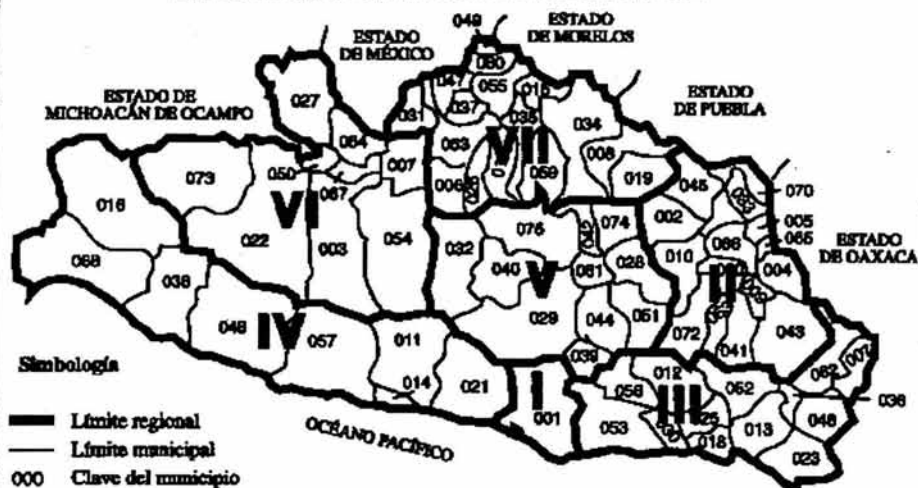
ESTADO DE MÉXICO
049
ESTADO DE MORELOS
ESTADO DE MICHOACÁN DE OCAMPO
ESTADO DE PUEBLA
ESTADO DE OAXACA
060
047
055
015
037
035
027
064
031
063
VII
034
008
059
006
019
045
070
073
050
067
007
VI
005
065
016
076
074
002
066
022
003
054
032
010
004
068
038
040
V
061
028
II
029
044
051
072
043
046
IV
057
011
041
039
Simbología
014
021
I
012
062
007
056
062
036
III
Límite regional
001
053
25
013
048
Límite municipal
OCÉANO PACÍFICO
018
023
000 Clave del municipio